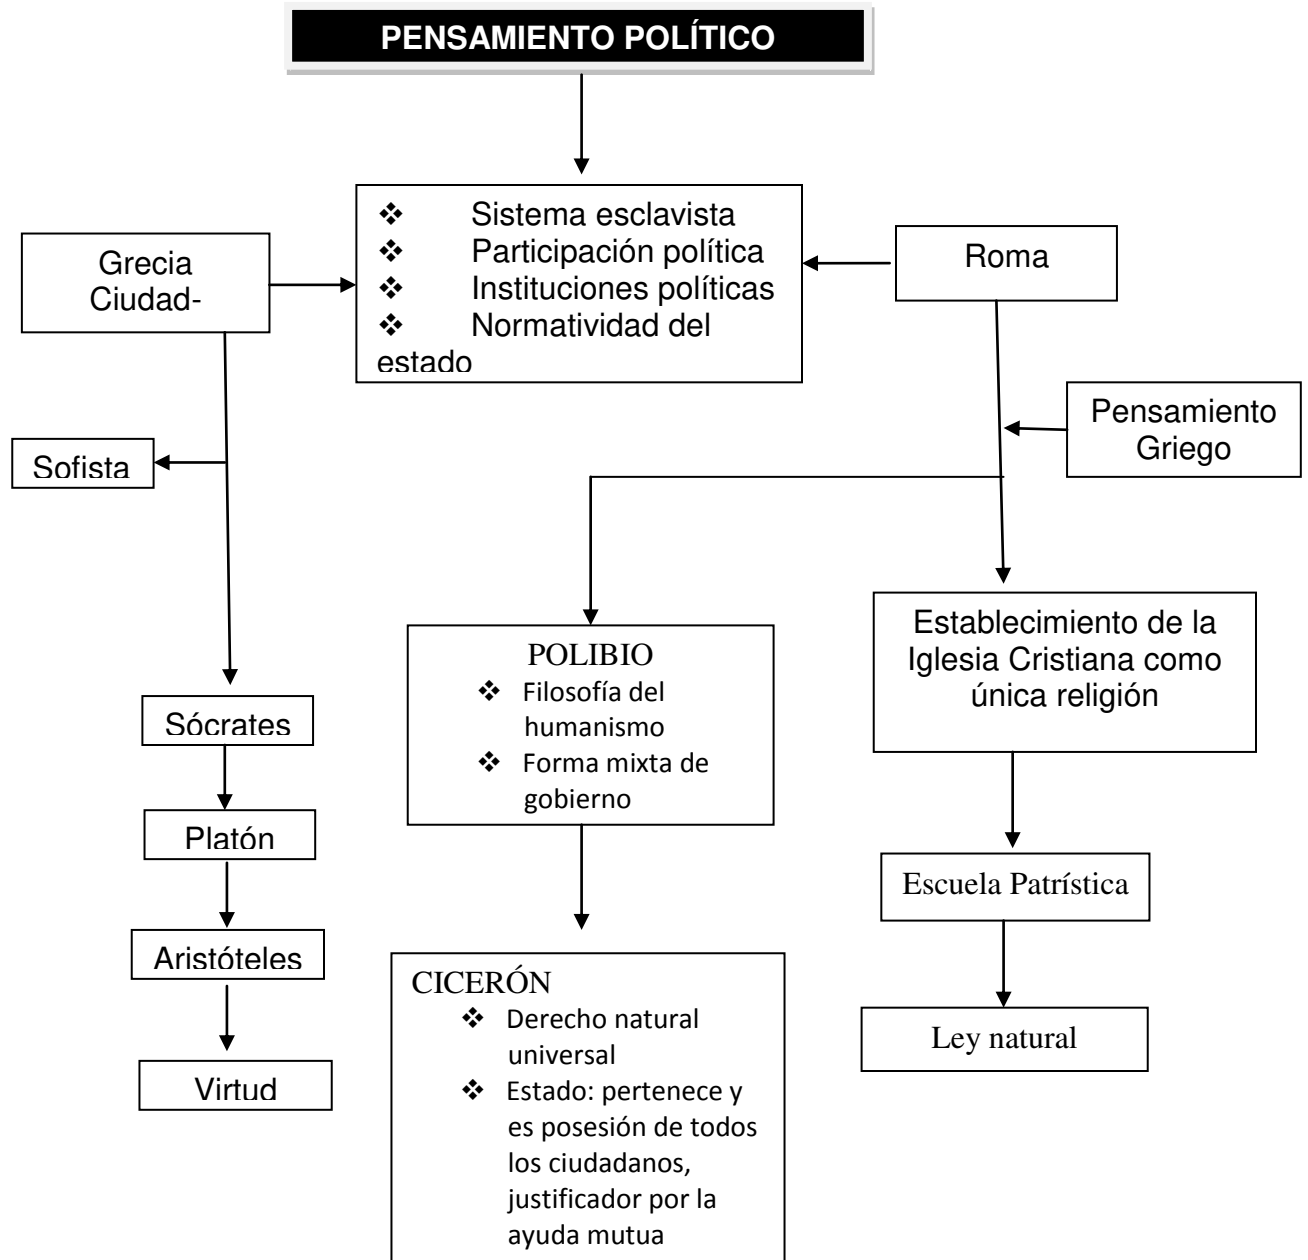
PENSAMIENTO POLÍTICO

Grecia Ciudad-

- Sistema esclavista
- Participación política
- Instituciones políticas
- Normatividad del estado

Roma

Pensamiento Griego

Sofista

Sócrates

Platón

Aristóteles

Virtud

POLIBIO
- Filosofía del humanismo
- Forma mixta de gobierno

CICERÓN
- Derecho natural universal
- Estado: pertenece y es posesión de todos los ciudadanos, justificador por la ayuda mutua

Establecimiento de la Iglesia Cristiana como única religión

Escuela Patrística

Ley natural